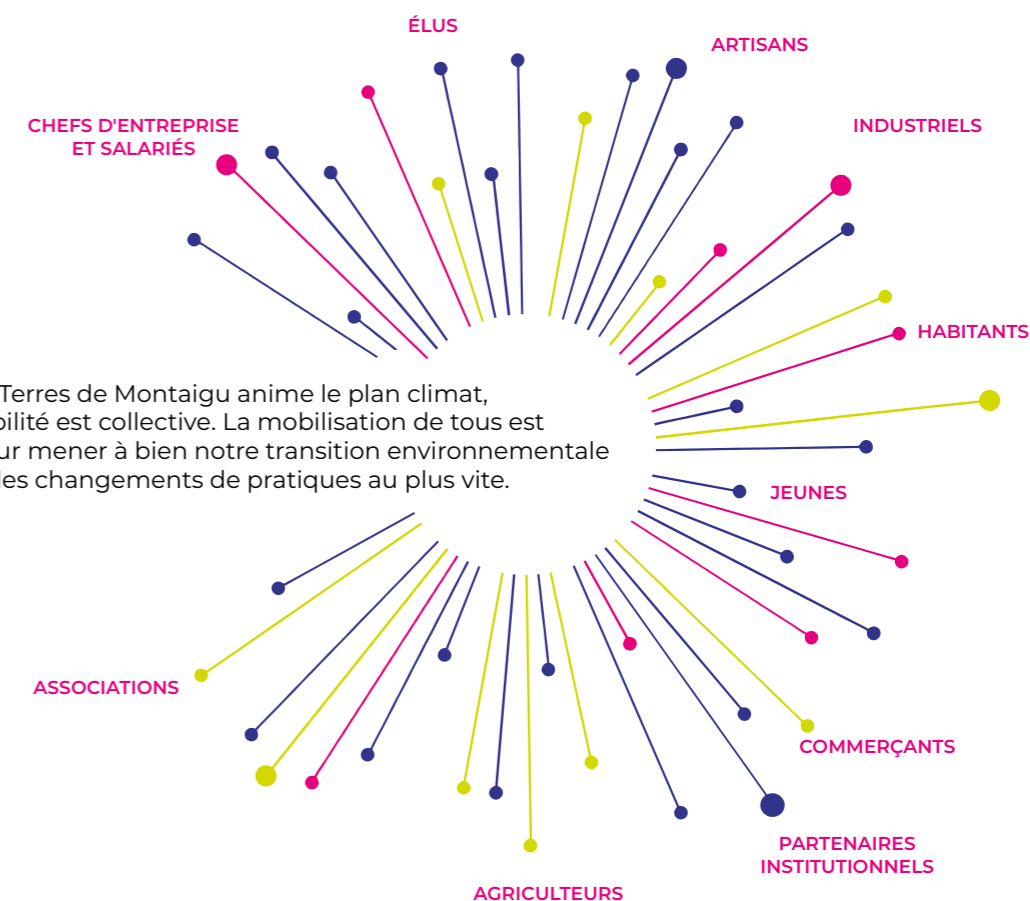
ÉLUS

ARTISANS

CHEFS D'ENTREPRISE ET SALARIÉS

INDUSTRIELS

HABITANTS

Terres de Montaigu anime le plan climat, bilité est collective. La mobilisation de tous est ur mener à bien notre transition environnementale les changements de pratiques au plus vite.

JEUNES

ASSOCIATIONS

COMMERÇANTS

PARTENAIRES INSTITUTIONNELS

AGRICULTEURS